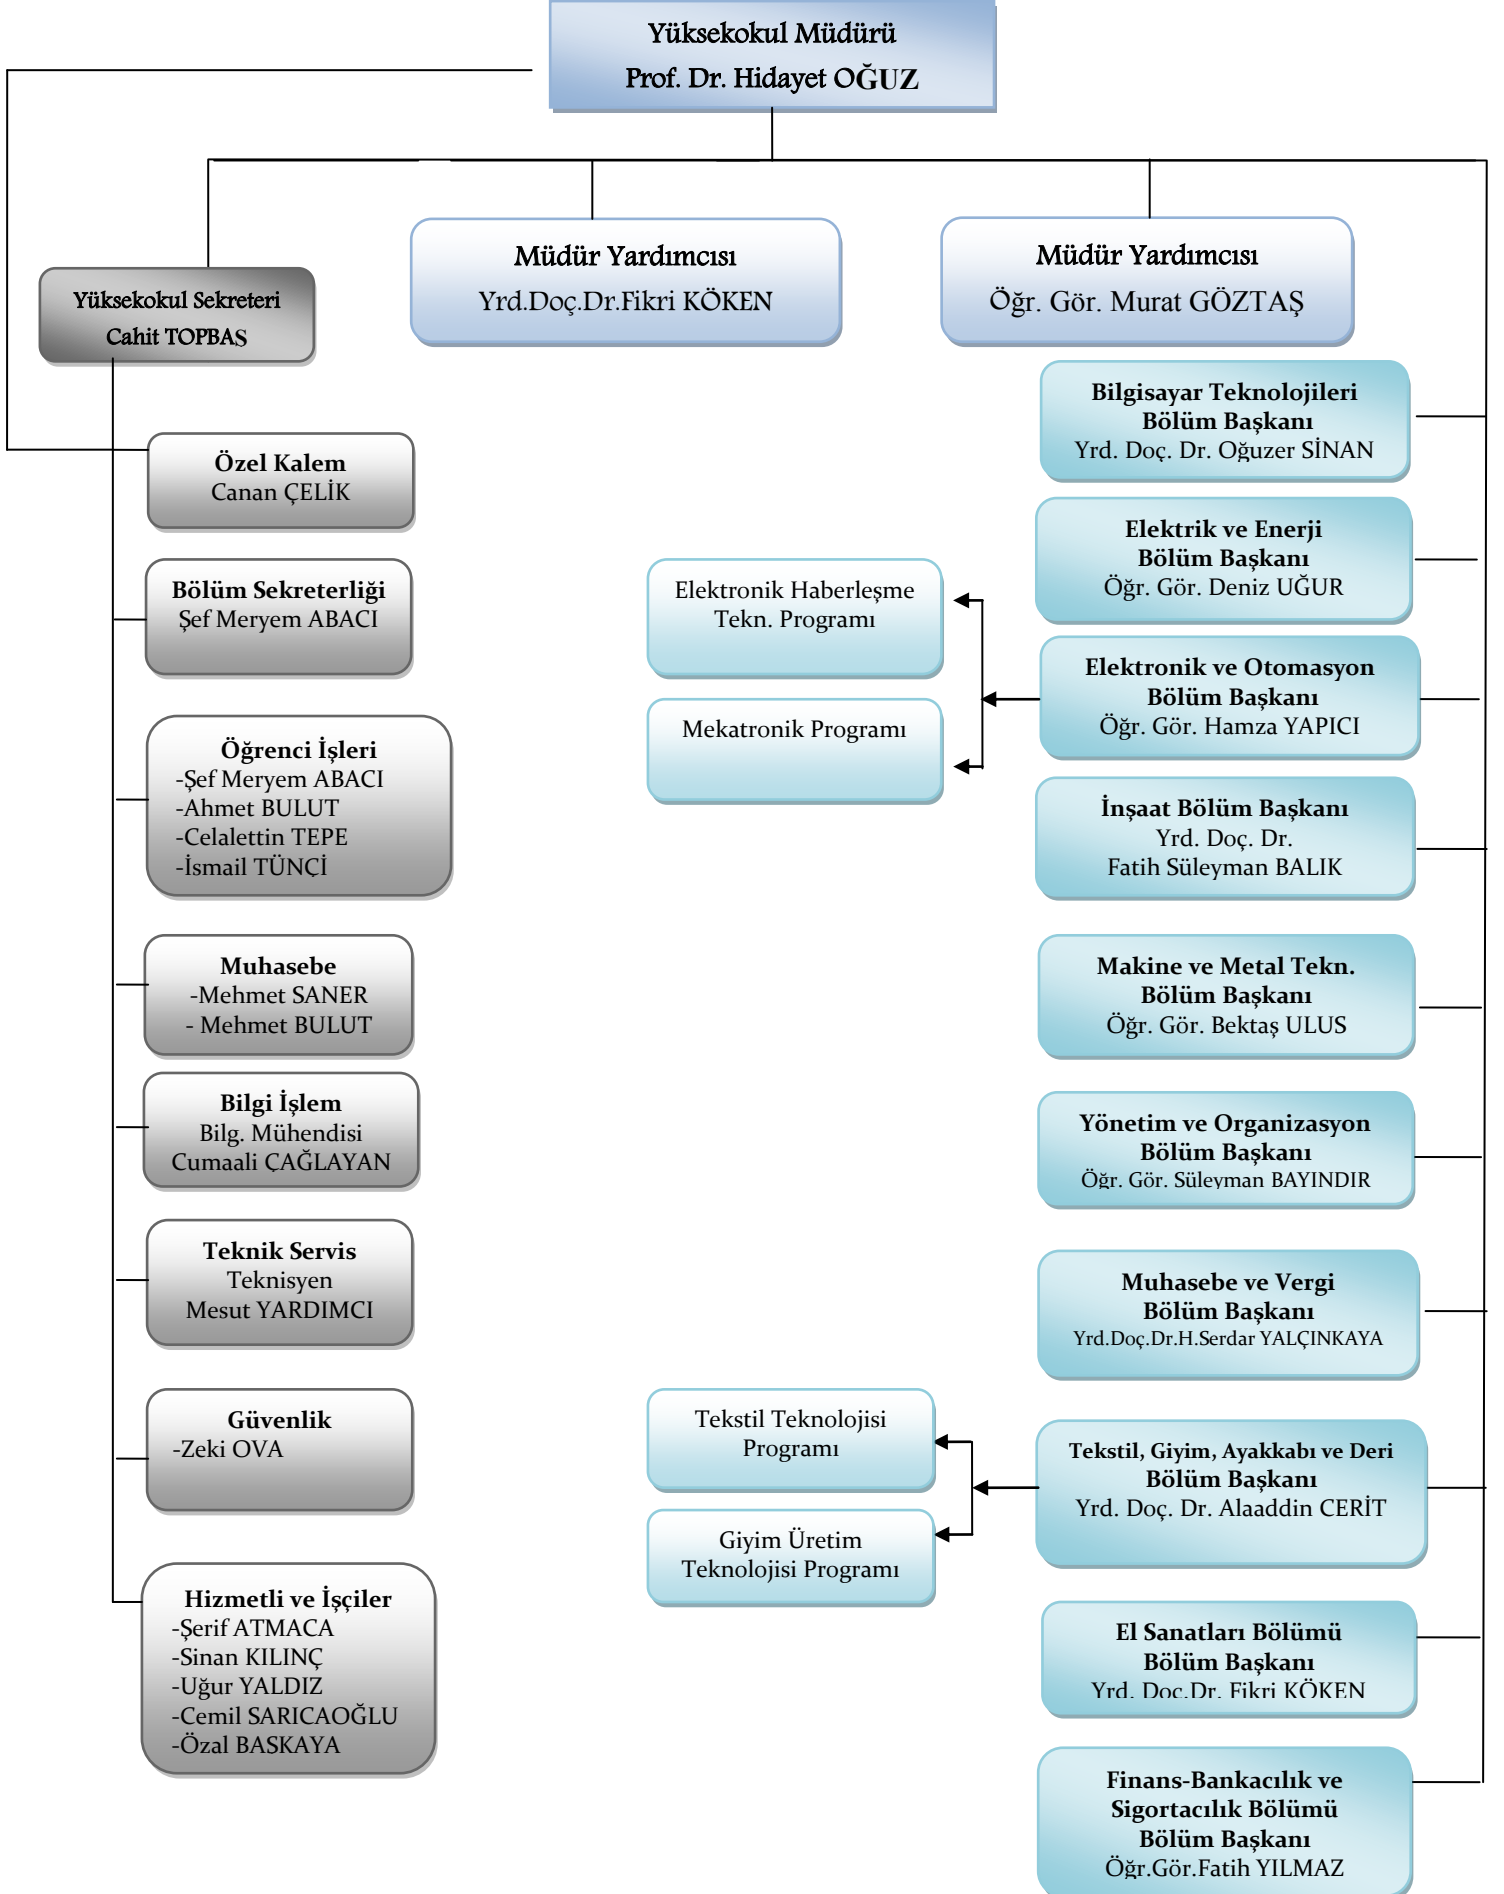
Yüksekokul Müdürü
Prof. Dr. Hidayet OĞUZ

Müdür Yardımcısı
Yrd.Doç.Dr.Fikri KÖKEN

Müdür Yardımcısı
Öğr. Gör. Murat GÖZTAŞ

Yüksekokul Sekreteri
Cahit TOPBAŞ

Özel Kalem
Canan ÇELİK

Bölüm Sekreterliği
Şef Meryem ABACI

Öğrenci İşleri
-Şef Meryem ABACI
-Ahmet BULUT
-Celalettin TEPE
-İsmail TÜNÇİ

Muhasebe
-Mehmet SANER
- Mehmet BULUT

Bilgi İşlem
Bilg. Mühendisi
Cumaali ÇAĞLAYAN

Teknik Servis
Teknisyen
Mesut YARDIMCI

Güvenlik
-Zeki OVA

Hizmetli ve İşçiler
-Şerif ATMACA
-Sinan KILINÇ
-Uğur YALDIZ
-Cemil SARICAOĞLU
-Özal BASKAYA

Elektronik Haberleşme Tekn. Programı

Mekatronik Programı

Tekstil Teknolojisi Programı

Giyim Üretim Teknolojisi Programı

Bilgisayar Teknolojileri
Bölüm Başkanı
Yrd. Doç. Dr. Oğuzer SİNAN

Elektrik ve Enerji
Bölüm Başkanı
Öğr. Gör. Deniz UĞUR

Elektronik ve Otomasyon
Bölüm Başkanı
Öğr. Gör. Hamza YAPICI

İnşaat Bölüm Başkanı
Yrd. Doç. Dr.
Fatih Süleyman BALIK

Makine ve Metal Tekn.
Bölüm Başkanı
Öğr. Gör. Bektaş ULUS

Yönetim ve Organizasyon
Bölüm Başkanı
Öğr. Gör. Süleyman BAYINDIR

Muhasebe ve Vergi
Bölüm Başkanı
Yrd.Doç.Dr.H.Serdar YALÇINKAYA

Tekstil, Giyim, Ayakkabı ve Deri
Bölüm Başkanı
Yrd. Doç. Dr. Alaaddin CERİT

El Sanatları Bölümü
Bölüm Başkanı
Yrd. Doç.Dr. Fikri KÖKEN

Finans-Bankacılık ve
Sigortacılık Bölümü
Bölüm Başkanı
Öğr.Gör.Fatih YILMAZ